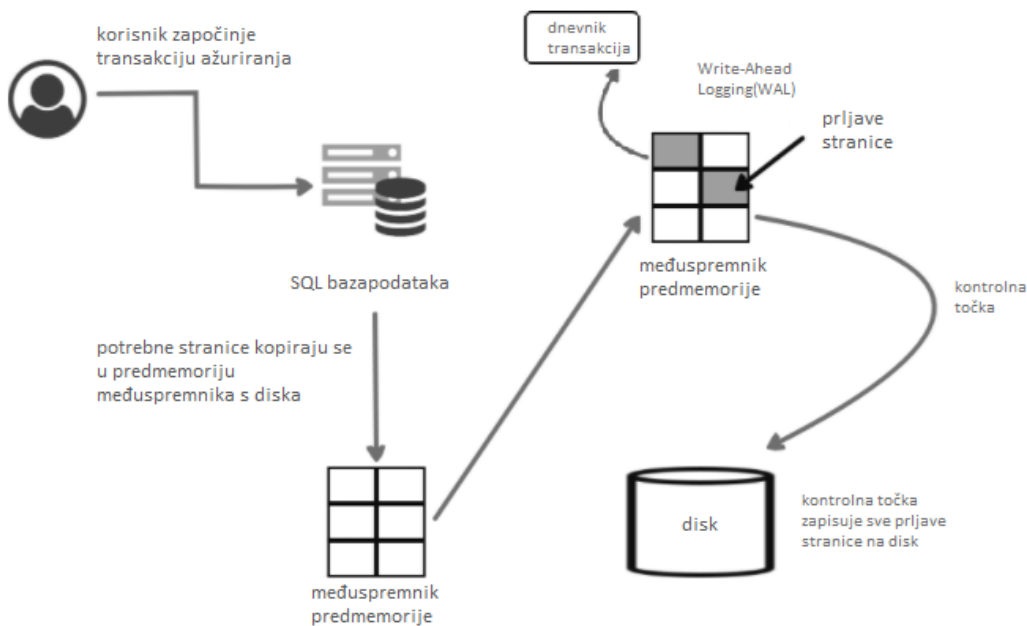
korisnik započinje transakciju ažuriranja

dnevnik transakcija

Write-Ahead Logging(WAL)

prljave stranice

SQL bazapodataka

međuspremnik predmemorije

kontrolna točka

potrebne stranice kopiraju se u predmemoriju međuspremnika s diska

disk

kontrolna točka zapisuje sve prljave stranice na disk

međuspremnik predmemorije